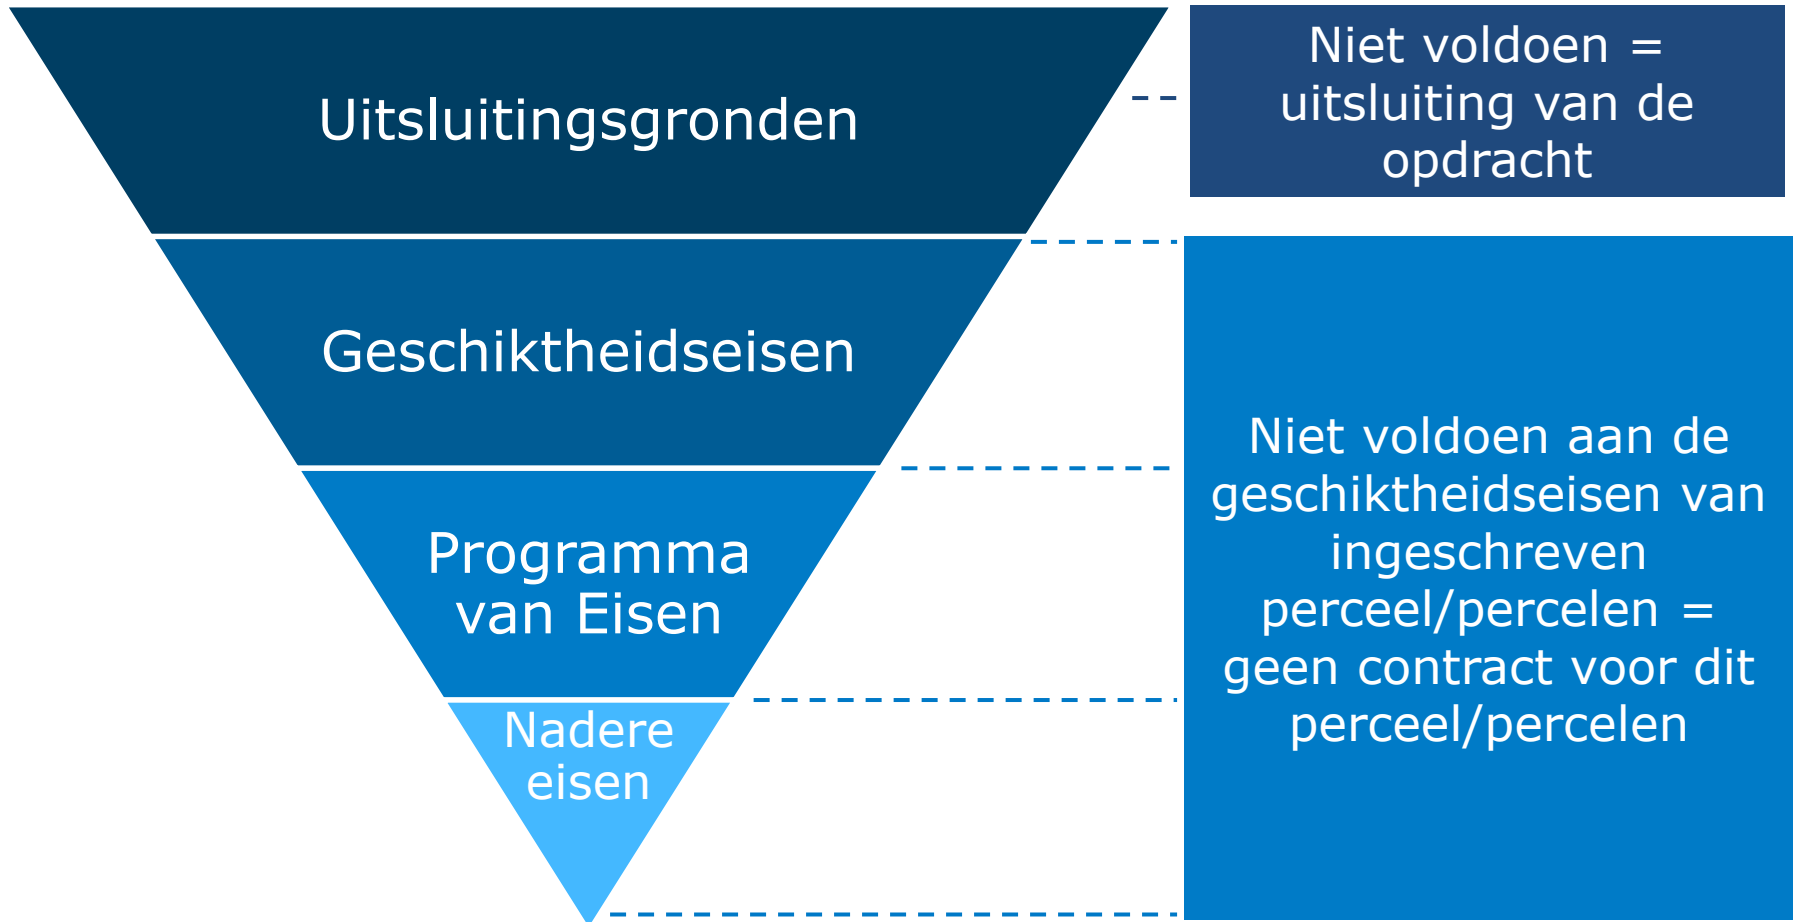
Uitsluitingsgronden

Niet voldoen = uitsluiting van de opdracht

Geschiktheidseisen

Programma van Eisen

Nadere eisen

Niet voldoen aan de geschiktheidseisen van ingeschreven perceel/percelen = geen contract voor dit perceel/percelen